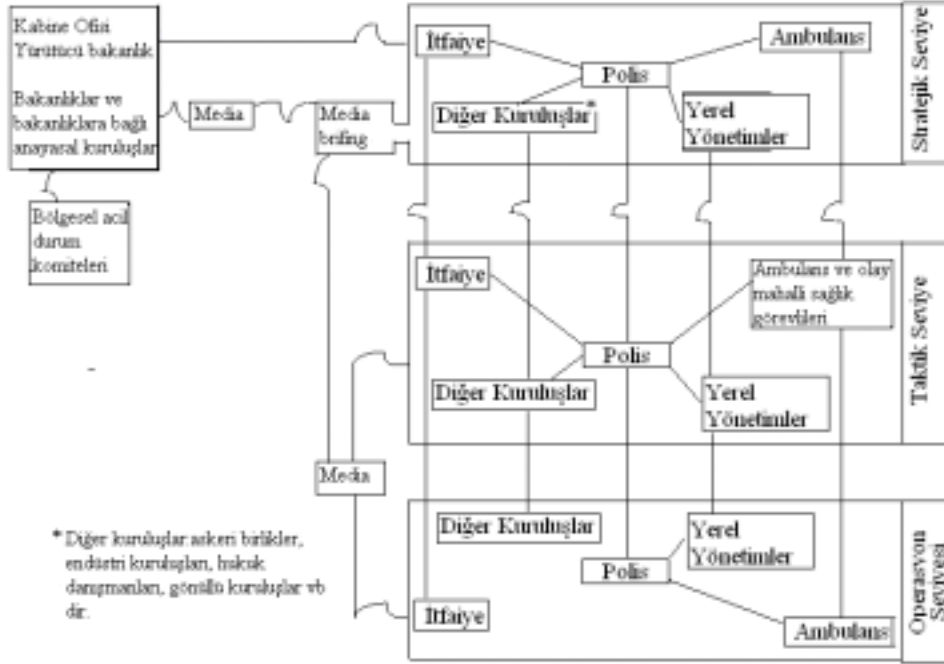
Kabine Ofisi
Yürütücü bakanlık

Bakanlıklar ve bakanlıklara bağlı anayasal kuruluşlar

Bölgesel acil durum komiteleri

Media

Media brifing

Media

İtfaiye

Ambulans

Polis

Diğer Kuruluşlar*

Yerel Yönetimler

Stratejik Seviye

İtfaiye

Ambulans ve olay mahalli sağlık görevlileri

Polis

Diğer Kuruluşlar

Yerel Yönetimler

Taktik Seviye

Diğer Kuruluşlar

Yerel Yönetimler

Polis

İtfaiye

Ambulans

Operasyon Seviyesi

* Diğer kuruluşlar askeri birlikler, endüstri kuruluşları, hukuk danışmanları, gönüllü kuruluşlar vb dir.